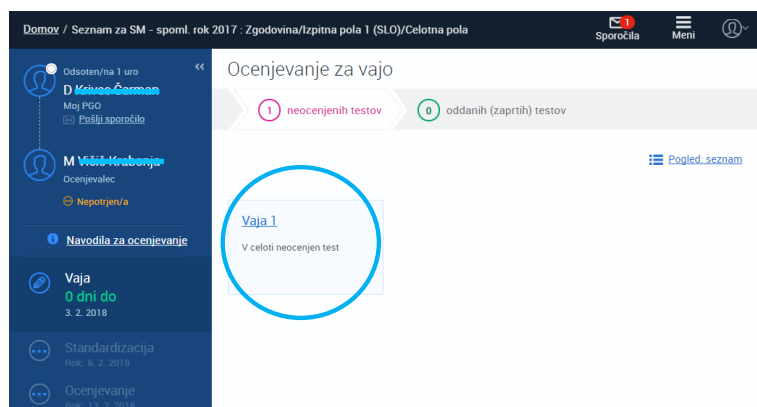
Domov / Seznam za SM - spoml. rok 2017 : Zgodovina/Izpitna pola 1 (SLO)/Celotna pola

1 Sporočila

Meni

Odsoten/na 1 uro

D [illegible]

Moj PGO

Pošlji sporočilo

M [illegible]

Ocenjevalec

Nepotrjen/a

Navodila za ocenjevanje

Vaja

0 dni do

3. 2. 2018

Standardizacija

Rok: 6. 2. 2018

Ocenjevanje

Rok: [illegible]

Ocenjevanje za vajo

1 neocenjenih testov

0 oddanih (zaprtih) testov

Pogled: seznam

Vaja 1

V celoti neocenjen test